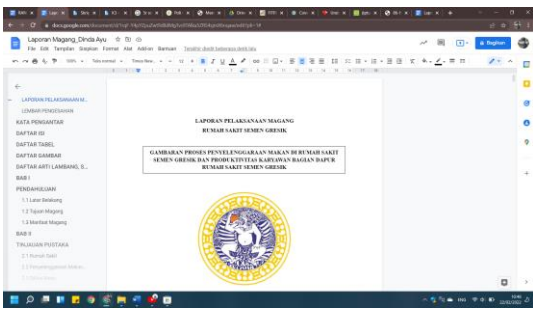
Laporan Magang_Dinda Ayu

File Edit Tampilan Sisipkan Format Alat Add-on Bantuan Terakhir diedit beberapa detik lalu

Bagikan

LAPORAN PELAKSANAAN M...

LEMBAR PENGESAHAN

KATA PENGANTAR

DAFTAR ISI

DAFTAR TABEL

DAFTAR GAMBAR

DAFTAR ARTI LAMBANG, S...

BAB I

PENDAHULUAN

1.1 Latar Belakang

1.2 Tujuan Magang

1.3 Manfaat Magang

BAB II

TINJAUAN PUSTAKA

2.1 Rumah Sakit

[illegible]

LAPORAN PELAKSANAAN MAGANG

RUMAH SAKIT SEMEN GRESIK

GAMBARAN PROSES PENYELENGGARAAN MAKAN DI RUMAH SAKIT SEMEN GRESIK DAN PRODUKTIVITAS KARYAWAN BAGIAN DAPUR RUMAH SAKIT SEMEN GRESIK